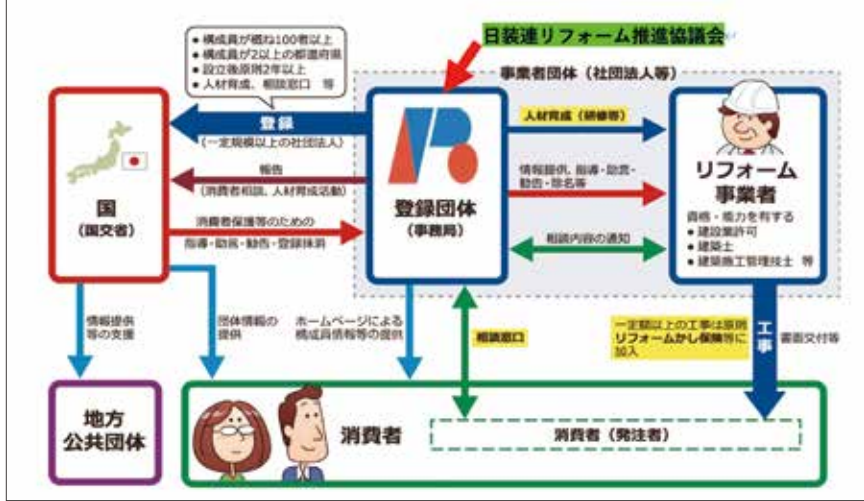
● 構成員が概ね100者以上
● 構成員が2以上の都道府県
● 設立後原則2年以上
● 人材育成、相談窓口 等

日装連リフォーム推進協議会

事業者団体（社団法人等）

国
（国交省）

登録
（一定規模以上の社団法人）

報告
（消費者相談、人材育成活動）

消費者保護等のための
指導・助言・勧告・登録抹消

登録団体
（事務局）

人材育成（研修等）

情報提供、指導・助言・勧告・除名等

相談内容の通知

リフォーム事業者

資格・能力を有する
● 建設業許可
● 建築士
● 建築施工管理技士 等

情報提供等の支援

団体情報の提供

ホームページによる構成員情報等の提供

相談窓口

一定額以上の工事は原則リフォームかし保険等に加入

工事

書面交付等

地方公共団体

消費者

消費者（発注者）